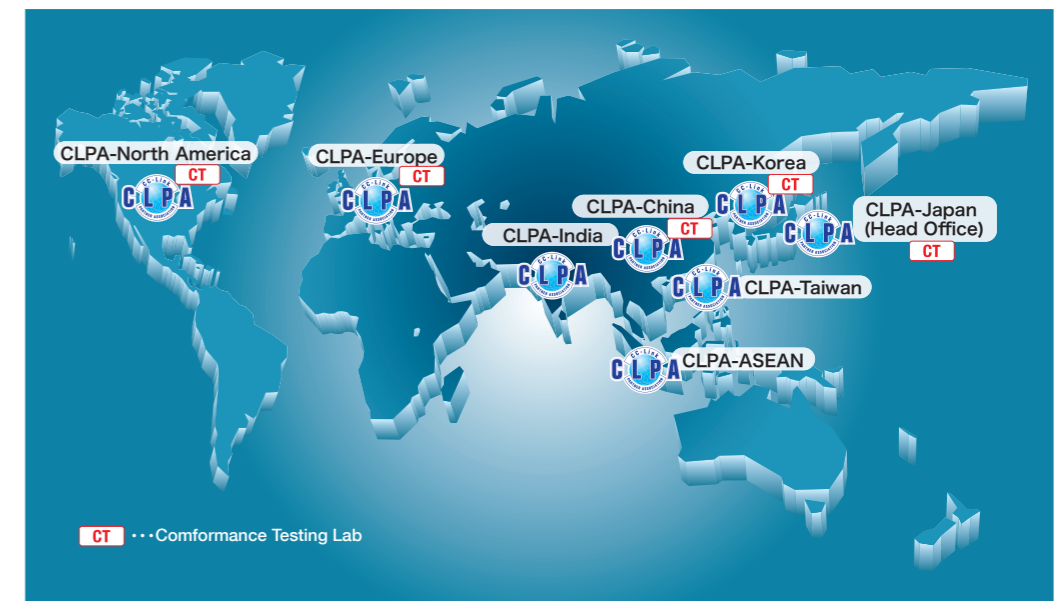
CLPA-North America
CT
CLPA
CLPA-Europe
CT
CLPA
CLPA-Korea
CT
CLPA
CLPA-China
CT
CLPA
CLPA-Japan (Head Office)
CT
CLPA
CLPA-India
CLPA
CLPA-Taiwan
CLPA
CLPA-ASEAN
CLPA

CT ・・・Comformance Testing Lab